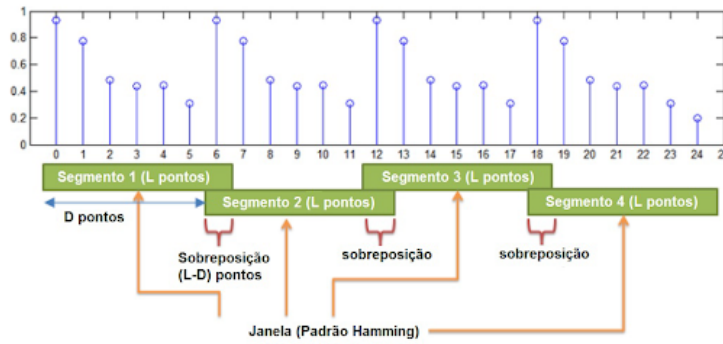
1
0.8
0.6
0.4
0.2
0
0 1 2 3 4 5 6 7 8 9 10 11 12 13 14 15 16 17 18 19 20 21 22 23 24 2

Segmento 1 (L pontos)
Segmento 3 (L pontos)
D pontos
Segmento 2 (L pontos)
Segmento 4 (L pontos)
Sobreposição (L-D) pontos
sobreposição
sobreposição
Janela (Padrão Hamming)